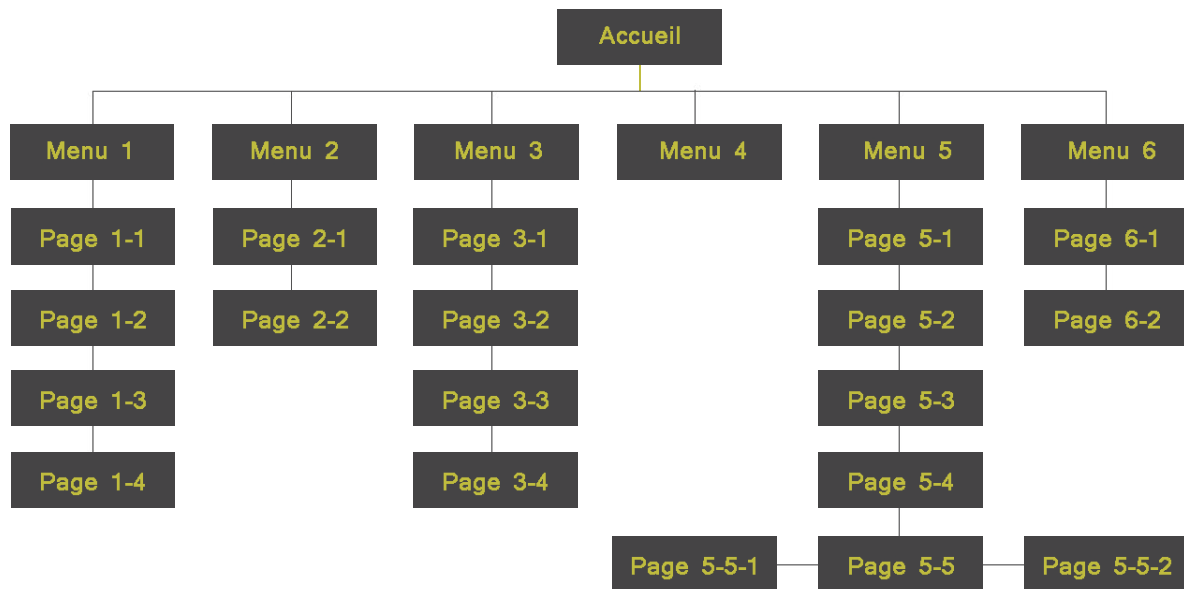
Accueil

Menu 1
Page 1-1
Page 1-2
Page 1-3
Page 1-4

Menu 2
Page 2-1
Page 2-2

Menu 3
Page 3-1
Page 3-2
Page 3-3
Page 3-4

Menu 4

Menu 5
Page 5-1
Page 5-2
Page 5-3
Page 5-4
Page 5-5-1
Page 5-5
Page 5-5-2

Menu 6
Page 6-1
Page 6-2